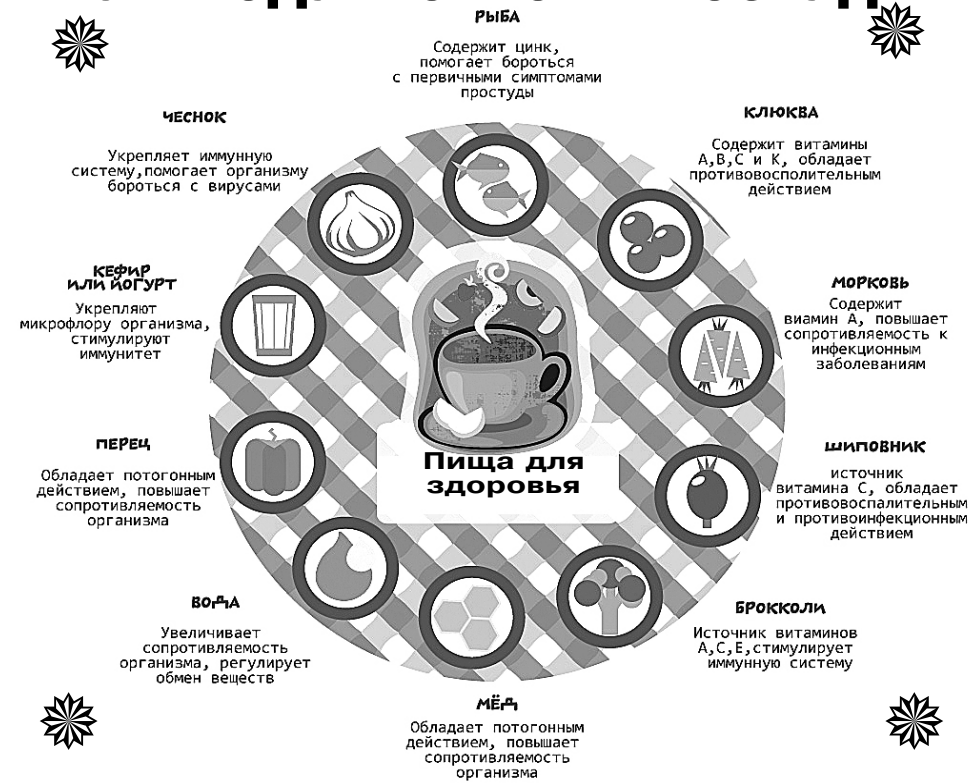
РЫБА

Содержит цинк, помогает бороться с первичными симптомами простуды

ЧЕСНОК

Укрепляет иммунную систему,помогает организму бороться с вирусами

КЛЮКВА

Содержит витамины А,В,С и К, обладает противовоспалительным действием

КЕФИР ИЛИ ЙОГУРТ

Укрепляют микрофлору организма, стимулируют иммунитет

МОРКОВЬ

Содержит виамин А, повышает сопротивляемость к инфекционным заболеваниям

Пища для здоровья

ПЕРЕЦ

Обладает потогонным действием, повышает сопротивляемость организма

ШИПОВНИК

источник витамина С, обладает противовоспалительным и противоинфекционным действием

ВОДА

Увеличивает сопротивляемость организма, регулирует обмен веществ

БРОККОЛИ

Источник витаминов А,С,Е,стимулирует иммунную систему

МЁД

Обладает потогонным действием, повышает сопротивляемость организма